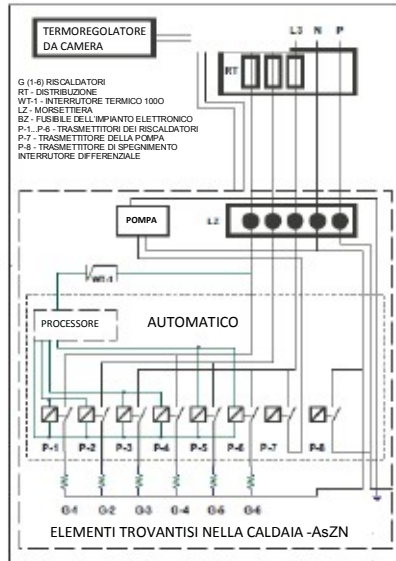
TERMOREGOLATORE DA CAMERA

L3 N P

RT

G (1-6) RISCALDATORI
RT - DISTRIBUZIONE
WT-1 - INTERRUTORE TERMICO 100O
LZ - MORSETTIERA
BZ - FUSIBILE DELL'IMPIANTO ELETTRONICO
P-1...P-6 - TRASMETTITORI DEI RISCALDATORI
P-7 - TRASMETTITORE DELLA POMPA
P-8 - TRASMETTITORE DI SPEGNIMENTO
INTERRUTORE DIFFERENZIALE

POMPA

LZ

WT-1

PROCESSORE

AUTOMATICO

P-1 P-2 P-3 P-4 P-5 P-6 P-7 P-8

G-1 G-2 G-3 G-4 G-5 G-6

ELEMENTI TROVANTISI NELLA CALDAIA -AsZN